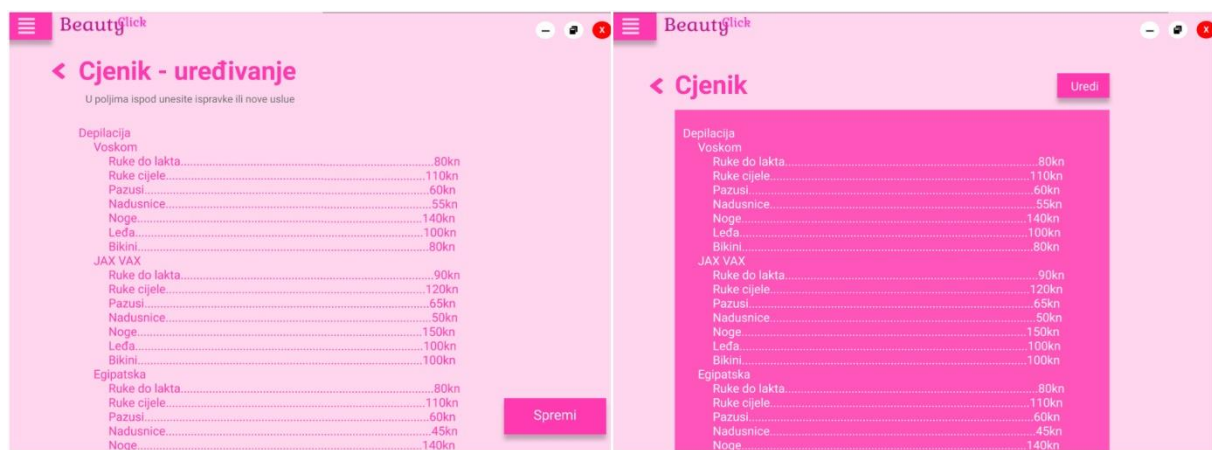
BeautyClick

x

< Cjenik - uređivanje

U poljima ispod unesite ispravke ili nove uslue

Depilacija
Voskom
Ruke do lakta....................................................80kn
Ruke cijele....................................................110kn
Pazusi....................................................60kn
Nadusnice....................................................55kn
Noge....................................................140kn
Leđa....................................................100kn
Bikini....................................................80kn
JAX VAX
Ruke do lakta....................................................90kn
Ruke cijele....................................................120kn
Pazusi....................................................65kn
Nadusnice....................................................50kn
Noge....................................................150kn
Leđa....................................................100kn
Bikini....................................................100kn
Egipatska
Ruke do lakta....................................................80kn
Ruke cijele....................................................110kn
Pazusi....................................................60kn
Nadusnice....................................................45kn
Noge....................................................140kn

Spremi

BeautyClick

x

< Cjenik

Uredi

Depilacija
Voskom
Ruke do lakta....................................................80kn
Ruke cijele....................................................110kn
Pazusi....................................................60kn
Nadusnice....................................................55kn
Noge....................................................140kn
Leđa....................................................100kn
Bikini....................................................80kn
JAX VAX
Ruke do lakta....................................................90kn
Ruke cijele....................................................120kn
Pazusi....................................................65kn
Nadusnice....................................................50kn
Noge....................................................150kn
Leđa....................................................100kn
Bikini....................................................100kn
Egipatska
Ruke do lakta....................................................80kn
Ruke cijele....................................................110kn
Pazusi....................................................60kn
Nadusnice....................................................45kn
Noge....................................................140kn